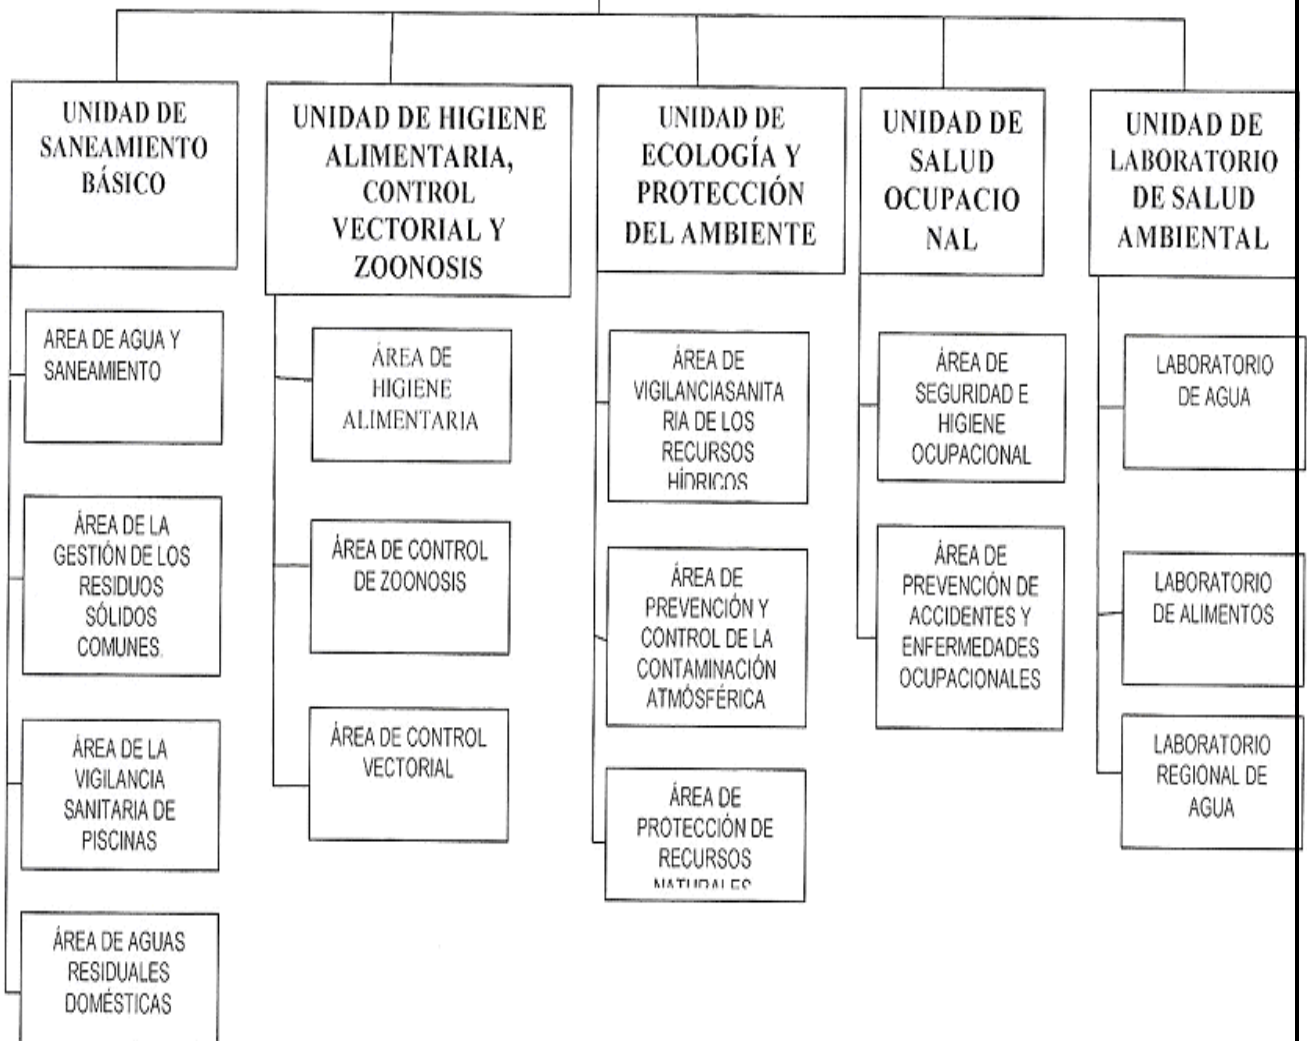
UNIDAD DE SANEAMIENTO BÁSICO

AREA DE AGUA Y SANEAMIENTO

ÁREA DE LA GESTIÓN DE LOS RESIDUOS SÓLIDOS COMUNES.

ÁREA DE LA VIGILANCIA SANITARIA DE PISCINAS

ÁREA DE AGUAS RESIDUALES DOMÉSTICAS

UNIDAD DE HIGIENE ALIMENTARIA, CONTROL VECTORIAL Y ZOONOSIS

ÁREA DE HIGIENE ALIMENTARIA

ÁREA DE CONTROL DE ZOONOSIS

ÁREA DE CONTROL VECTORIAL

UNIDAD DE ECOLOGÍA Y PROTECCIÓN DEL AMBIENTE

ÁREA DE VIGILANCIASANITARIA DE LOS RECURSOS HÍDRICOS

ÁREA DE PREVENCIÓN Y CONTROL DE LA CONTAMINACIÓN ATMÓSFÉRICA

ÁREA DE PROTECCIÓN DE RECURSOS NATURALES

UNIDAD DE SALUD OCUPACIONAL

ÁREA DE SEGURIDAD E HIGIENE OCUPACIONAL

ÁREA DE PREVENCIÓN DE ACCIDENTES Y ENFERMEDADES OCUPACIONALES

UNIDAD DE LABORATORIO DE SALUD AMBIENTAL

LABORATORIO DE AGUA

LABORATORIO DE ALIMENTOS

LABORATORIO REGIONAL DE AGUA